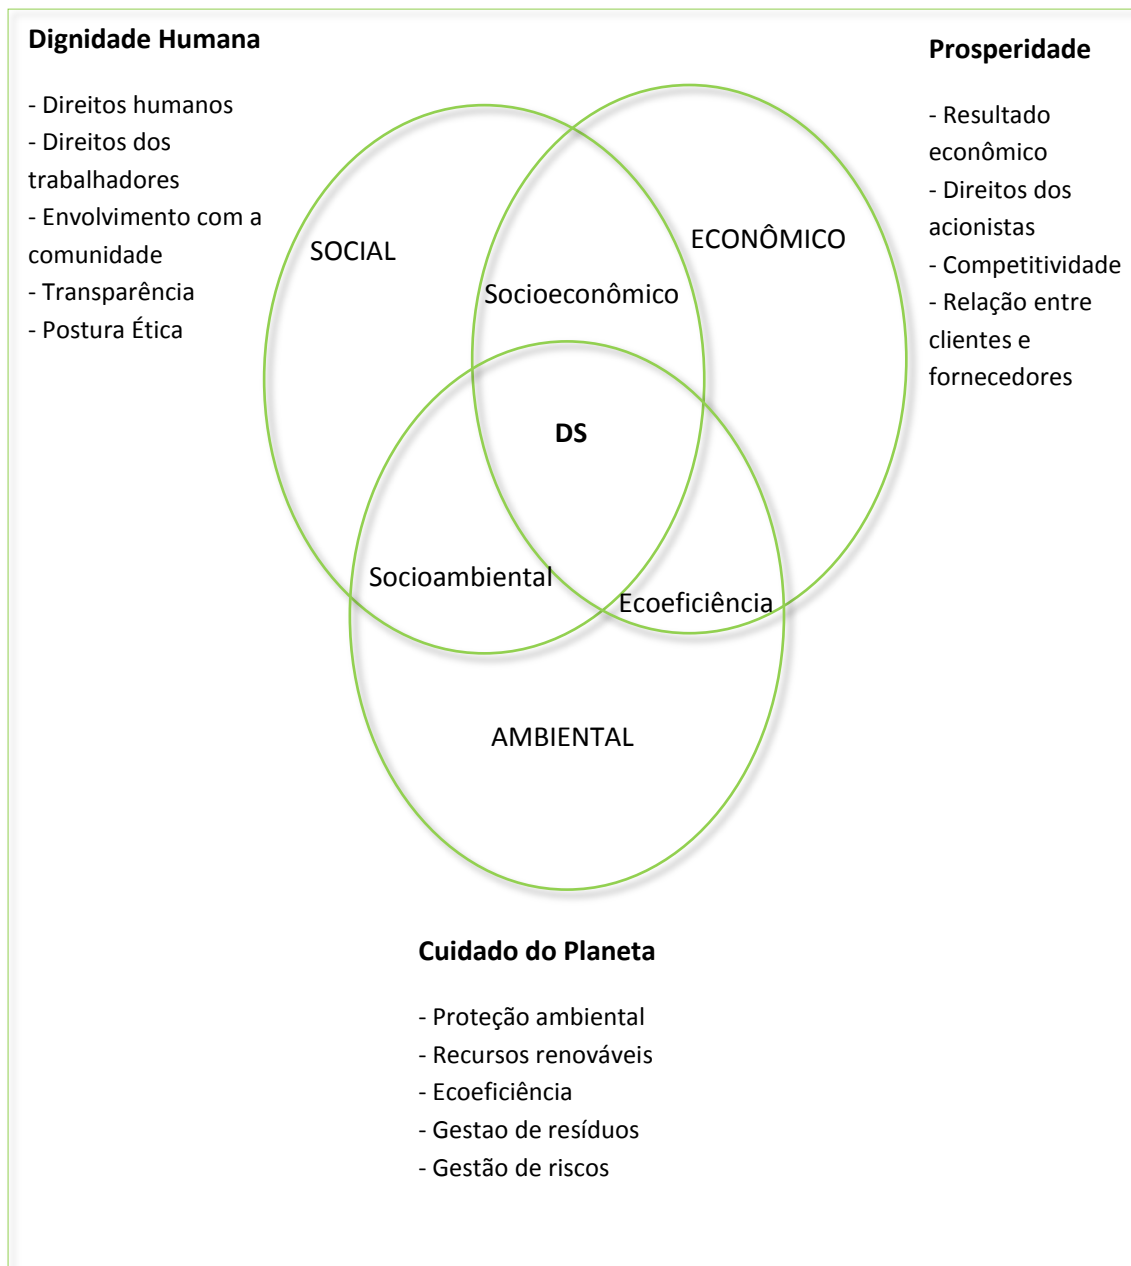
**Dignidade Humana**

- Direitos humanos
- Direitos dos trabalhadores
- Envolvimento com a comunidade
- Transparência
- Postura Ética

**Prosperidade**

- Resultado econômico
- Direitos dos acionistas
- Competitividade
- Relação entre clientes e fornecedores

SOCIAL

ECONÔMICO

Socioeconômico

**DS**

Socioambiental

Ecoeficiência

AMBIENTAL

**Cuidado do Planeta**

- Proteção ambiental
- Recursos renováveis
- Ecoeficiência
- Gestao de resíduos
- Gestão de riscos